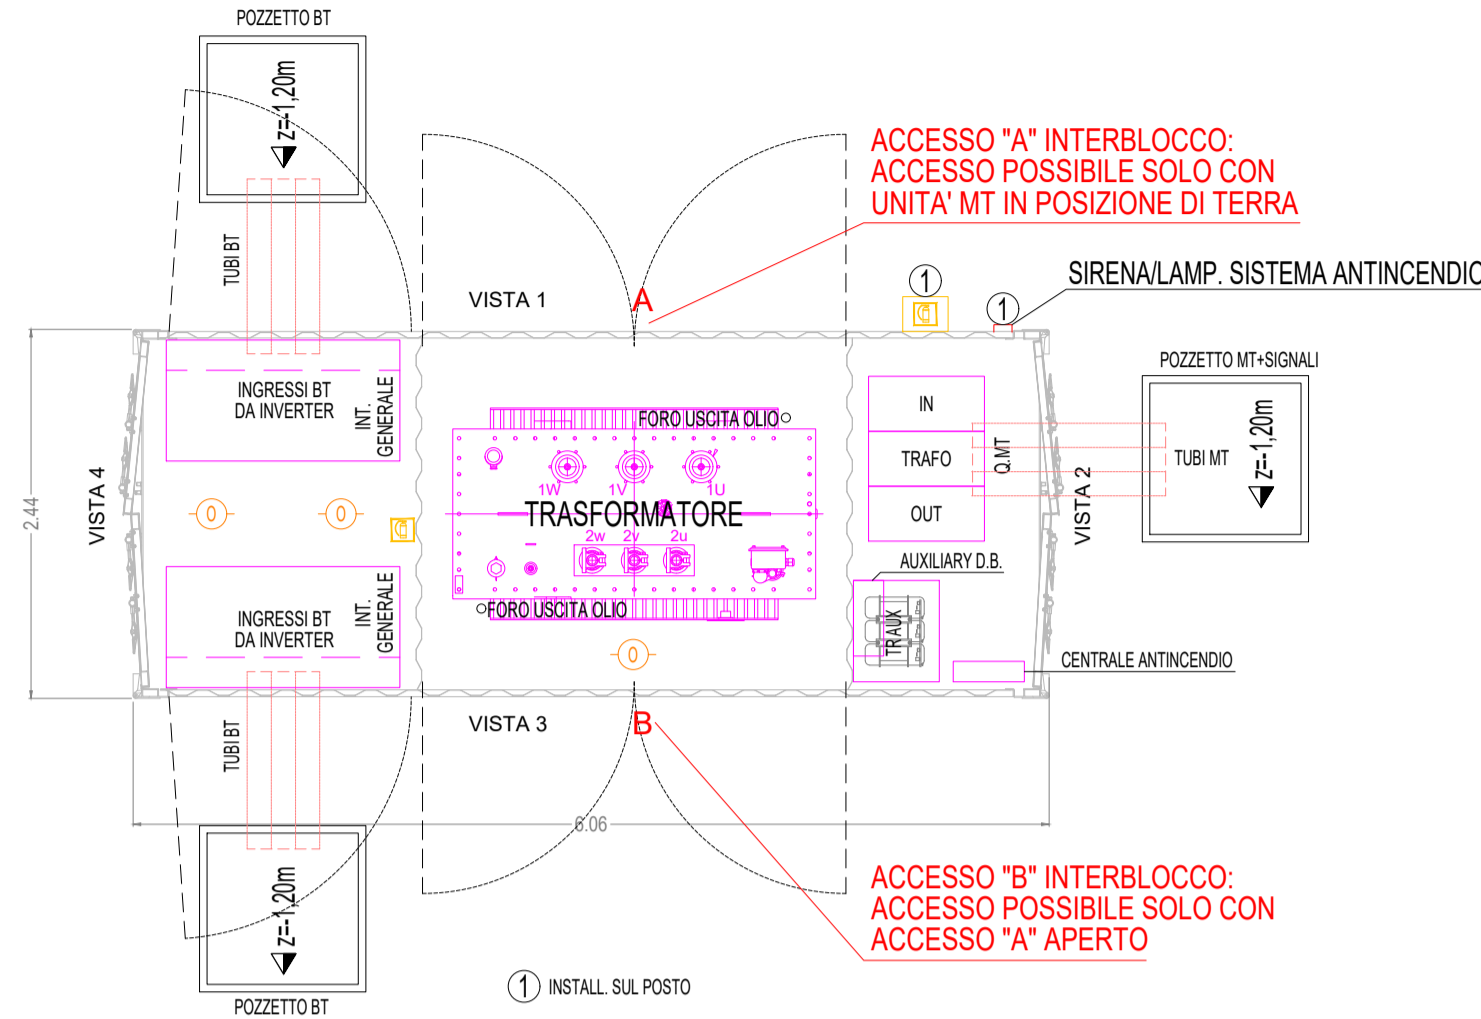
POZZETTO BT

z=-1,20m

TUBI BT

ACCESSO "A" INTERBLOCCO:
ACCESSO POSSIBILE SOLO CON
UNITA' MT IN POSIZIONE DI TERRA

SIRENA/LAMP. SISTEMA ANTINCENDIO

VISTA 1

A

1

1

POZZETTO MT+SIGNALI

INGRESSI BT DA INVERTER

INT. GENERALE

FORO USCITA OLIO

IN

TRAFO

OUT

Q.MT

TUBI MT

z=-1,20m

VISTA 2

VISTA 4

2.44

1W 1V 1U

TRASFORMATORE

2w 2v 2u

AUXILIARY D.B.

TRAUX

INGRESSI BT DA INVERTER

INT. GENERALE

FORO USCITA OLIO

CENTRALE ANTINCENDIO

VISTA 3

B

TUBI BT

6.06

z=-1,20m

ACCESSO "B" INTERBLOCCO:
ACCESSO POSSIBILE SOLO CON
ACCESSO "A" APERTO

POZZETTO BT

1 INSTALL. SUL POSTO